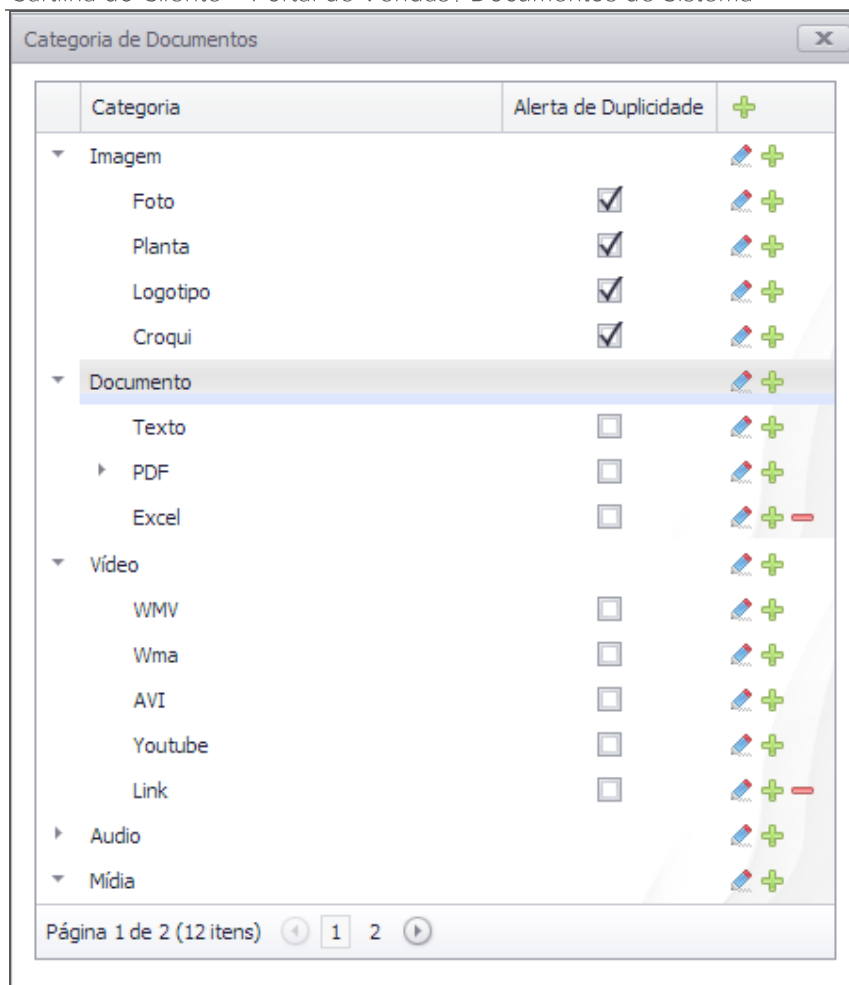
Cartilha do Cliente – Portal de Vendas / Documentos do Sistema

Categoria de Documentos

| Categoria | Alerta de Duplicidade | |
|---|---|---|
| Imagem | | |
| Foto | ☑ | |
| Planta | ☑ | |
| Logotipo | ☑ | |
| Croqui | ☑ | |
| Documento | | |
| Texto | ☐ | |
| PDF | ☐ | |
| Excel | ☐ | |
| Vídeo | | |
| WMV | ☐ | |
| Wma | ☐ | |
| AVI | ☐ | |
| Youtube | ☐ | |
| Link | ☐ | |
| Audio | | |
| Mídia | | |

Página 1 de 2 (12 itens) 1 2